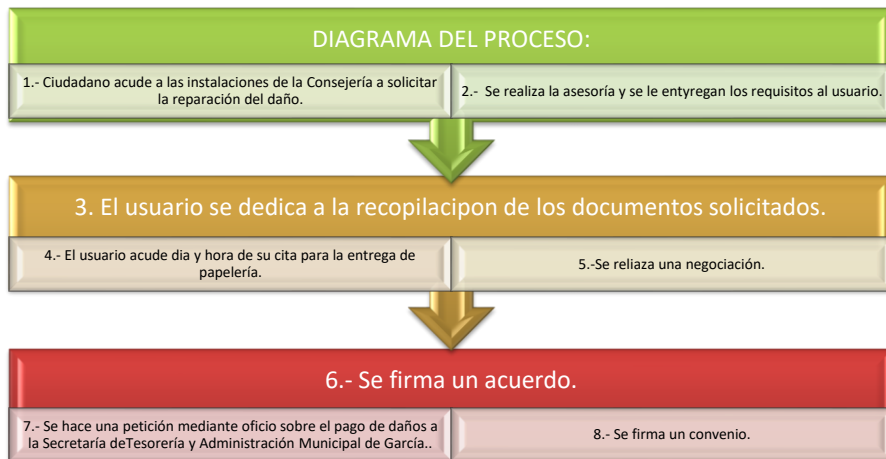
DIAGRAMA DEL PROCESO:

1.- Ciudadano acude a las instalaciones de la Consejería a solicitar la reparación del daño.

2.- Se realiza la asesoría y se le entyregan los requisitos al usuario.

3. El usuario se dedica a la recopilacipon de los documentos solicitados.

4.- El usuario acude dia y hora de su cita para la entrega de papelería.

5.-Se reliaza una negociación.

6.- Se firma un acuerdo.

7.- Se hace una petición mediante oficio sobre el pago de daños a la Secretaría deTesorería y Administración Municipal de García..

8.- Se firma un convenio.